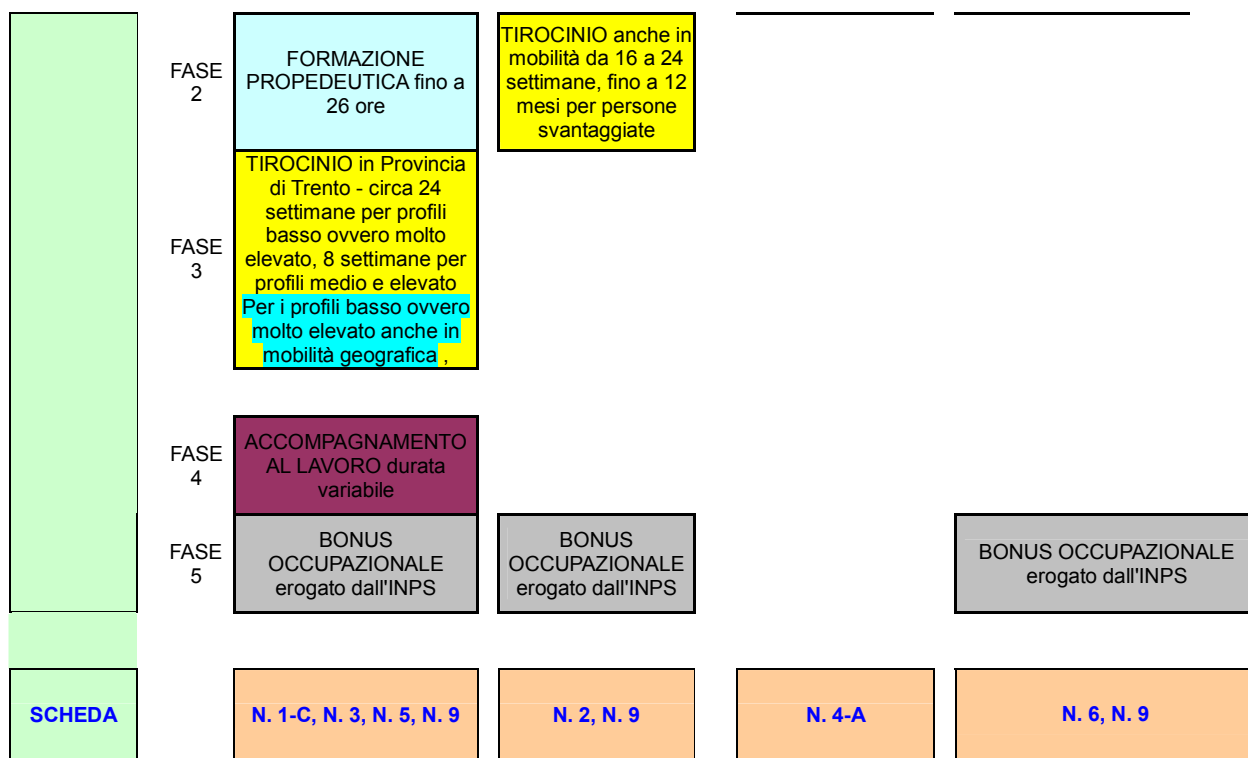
| | | | | | |
|---|---|---|---|---|---|
| | FASE 2 | FORMAZIONE PROPEDEUTICA fino a 26 ore | TIROCINIO anche in mobilità da 16 a 24 settimane, fino a 12 mesi per persone svantaggiate | | |
| | FASE 3 | TIROCINIO in Provincia di Trento - circa 24 settimane per profili basso ovvero molto elevato, 8 settimane per profili medio e elevato Per i profili basso ovvero molto elevato anche in mobilità geografica , | | | |
| | FASE 4 | ACCOMPAGNAMENTO AL LAVORO durata variabile | | | |
| | FASE 5 | BONUS OCCUPAZIONALE erogato dall'INPS | BONUS OCCUPAZIONALE erogato dall'INPS | | BONUS OCCUPAZIONALE erogato dall'INPS |
| SCHEDA | | N. 1-C, N. 3, N. 5, N. 9 | N. 2, N. 9 | N. 4-A | N. 6, N. 9 |